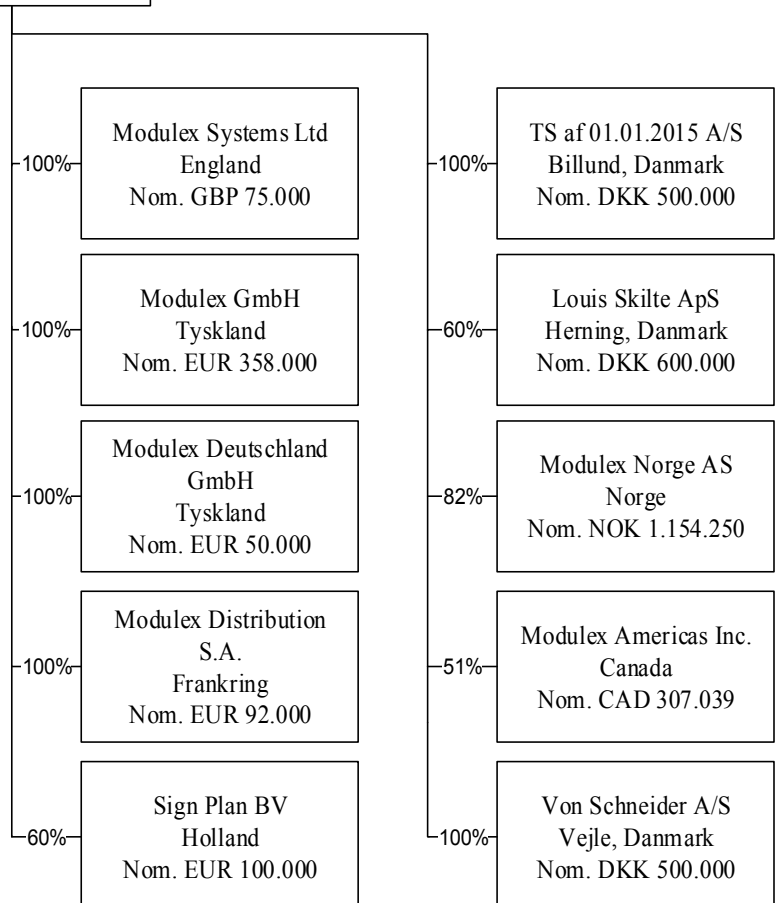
100%

Modulex Systems Ltd
England
Nom. GBP 75.000

100%

Modulex GmbH
Tyskland
Nom. EUR 358.000

100%

Modulex Deutschland GmbH
Tyskland
Nom. EUR 50.000

100%

Modulex Distribution S.A.
Frankring
Nom. EUR 92.000

60%

Sign Plan BV
Holland
Nom. EUR 100.000

100%

TS af 01.01.2015 A/S
Billund, Danmark
Nom. DKK 500.000

60%

Louis Skilte ApS
Herning, Danmark
Nom. DKK 600.000

82%

Modulex Norge AS
Norge
Nom. NOK 1.154.250

51%

Modulex Americas Inc.
Canada
Nom. CAD 307.039

100%

Von Schneider A/S
Vejle, Danmark
Nom. DKK 500.000